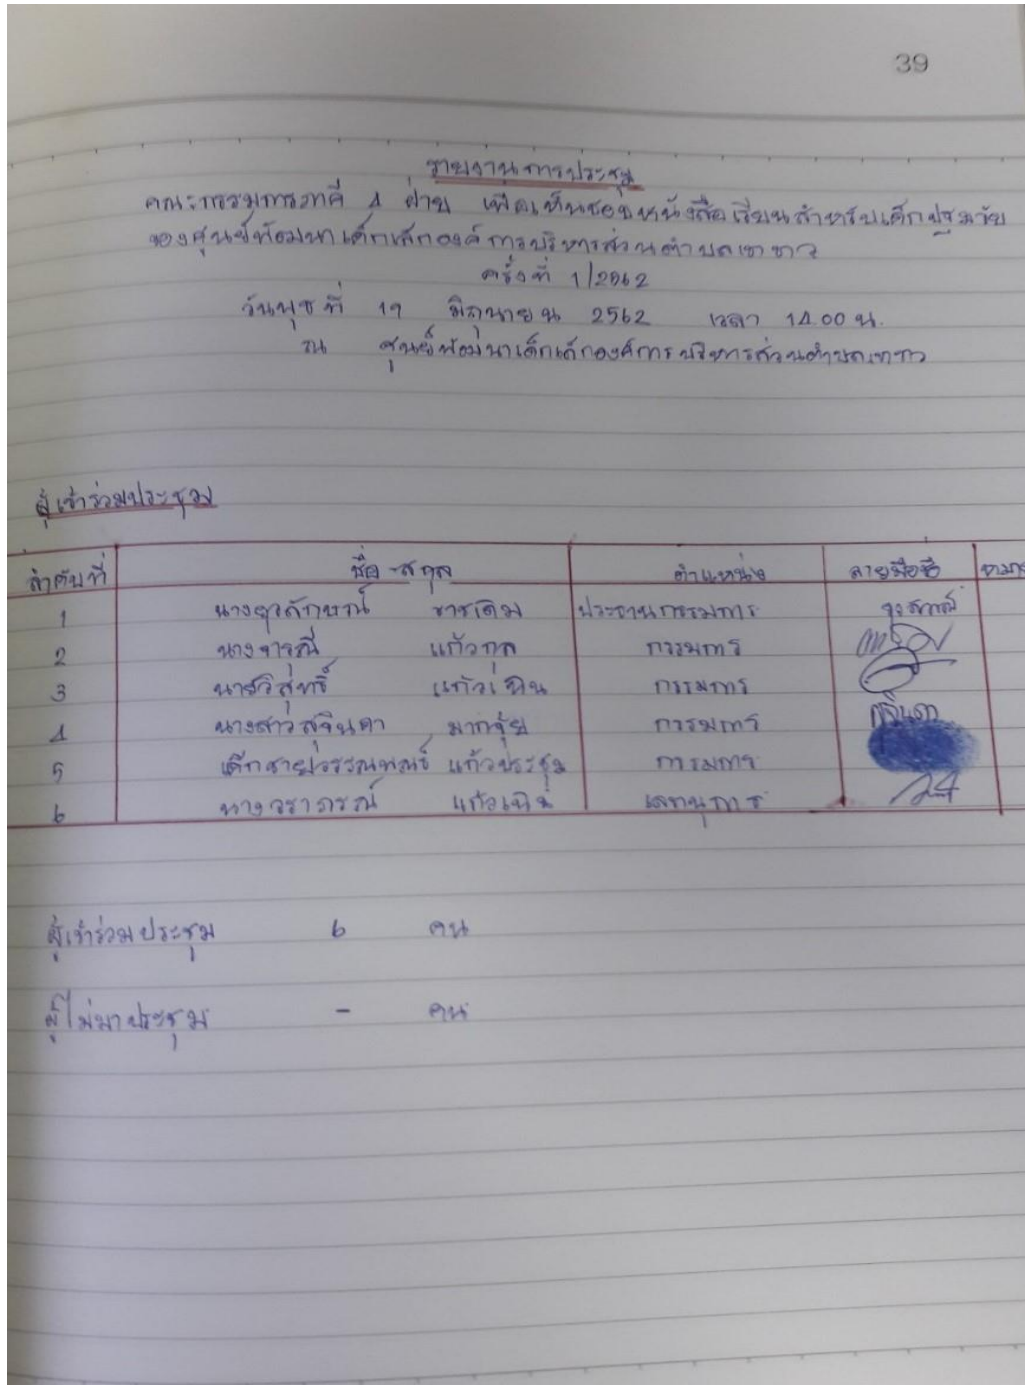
39

รายงานการประชุม
คณะกรรมการภาคี 4 ฝ่าย เพื่อเพิ่มยอดหนังสือเรียนสำหรับเด็กปฐมวัย ของศูนย์พัฒนาเด็กเล็กองค์การบริหารส่วนตำบลเขาขาว
ครั้งที่ 1/2562
วันพุธที่ 17 มิถุนายน 2562 เวลา 14.00 น.
ณ ศูนย์พัฒนาเด็กเล็กองค์การบริหารส่วนตำบลเขาขาว

ผู้เข้าร่วมประชุม

| ลำดับที่ | ชื่อ - สกุล | ตำแหน่ง | ลายมือชื่อ | หมาย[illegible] |
|---|---|---|---|---|
| 1 | นางจุฬาลักษณ์ ขาวเดิม | ประธานกรรมการ | จุฬาลักษณ์ | |
| 2 | นางจารุณี แก้วกล | กรรมการ | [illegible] | |
| 3 | นางวิสุทธิ์ แก้วเพิ่ม | กรรมการ | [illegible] | |
| 4 | นางสาวสุจินดา มากจุ้ย | กรรมการ | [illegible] | |
| 5 | เด็กชายปวรรณพงษ์ แก้วประชุม | กรรมการ | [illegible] | |
| 6 | นางวราภรณ์ แก้วเพิ่ม | เลขานุการ | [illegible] | |

ผู้เข้าร่วมประชุม 6 คน

ผู้ไม่มาประชุม - คน